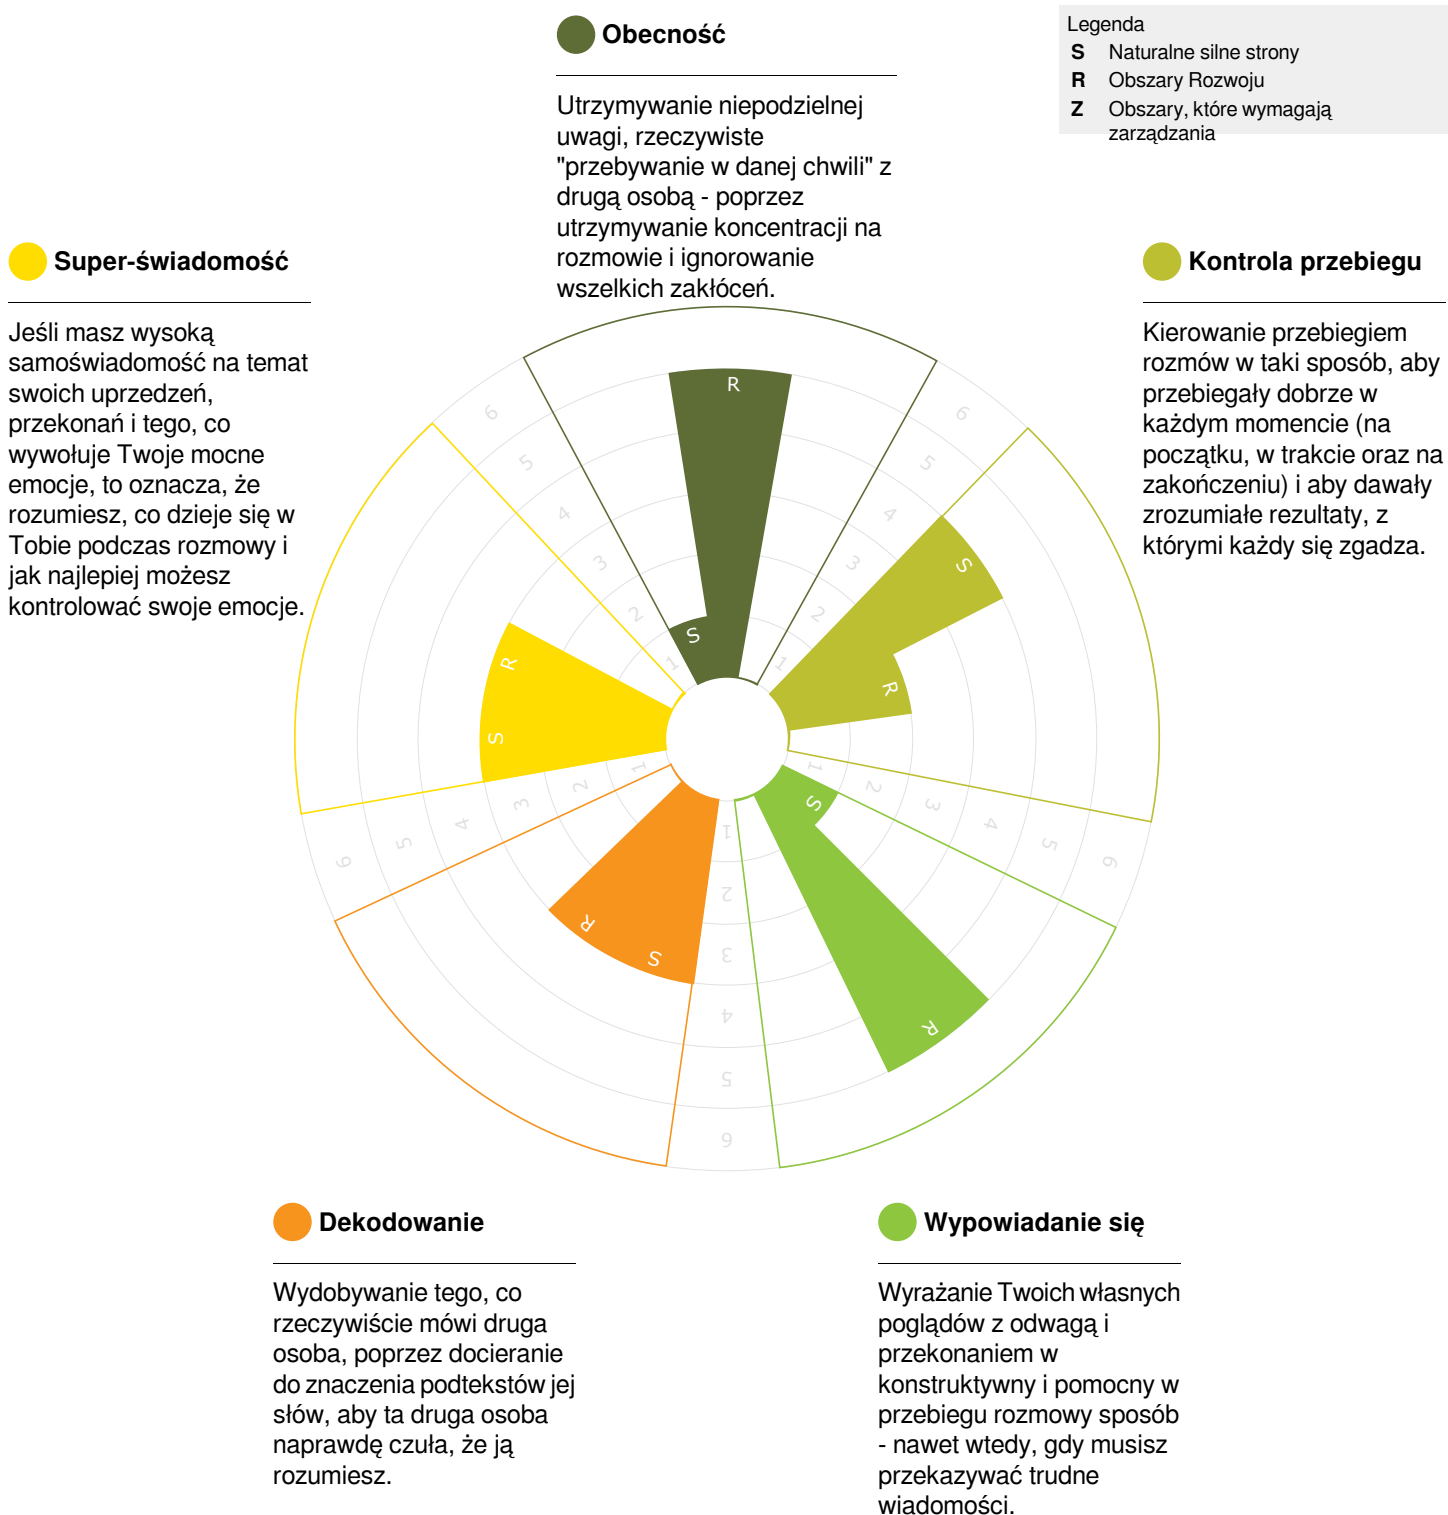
Obecność

Utrzymywanie niepodzielnej uwagi, rzeczywiste "przebywanie w danej chwili" z drugą osobą - poprzez utrzymywanie koncentracji na rozmowie i ignorowanie wszelkich zakłóceń.

Legenda
S Naturalne silne strony
R Obszary Rozwoju
Z Obszary, które wymagają zarządzania

Super-świadomość

Jeśli masz wysoką samoświadomość na temat swoich uprzedzeń, przekonań i tego, co wywołuje Twoje mocne emocje, to oznacza, że rozumiesz, co dzieje się w Tobie podczas rozmowy i jak najlepiej możesz kontrolować swoje emocje.

Kontrola przebiegu

Kierowanie przebiegiem rozmów w taki sposób, aby przebiegały dobrze w każdym momencie (na początku, w trakcie oraz na zakończeniu) i aby dawały zrozumiałe rezultaty, z którymi każdy się zgadza.

R
S
6
5
4
3
2
1
S
R
6
5
4
3
2
1
R
S
1
2
3
4
5
6
S
R
1
2
3
4
5
6
R
S
1
2
3
4
5
6
S
R

Dekodowanie

Wydobywanie tego, co rzeczywiście mówi druga osoba, poprzez docieranie do znaczenia podtekstów jej słów, aby ta druga osoba naprawdę czuła, że ją rozumiesz.

Wypowiadanie się

Wyrażanie Twoich własnych poglądów z odwagą i przekonaniem w konstruktywny i pomocny w przebiegu rozmowy sposób - nawet wtedy, gdy musisz przekazywać trudne wiadomości.